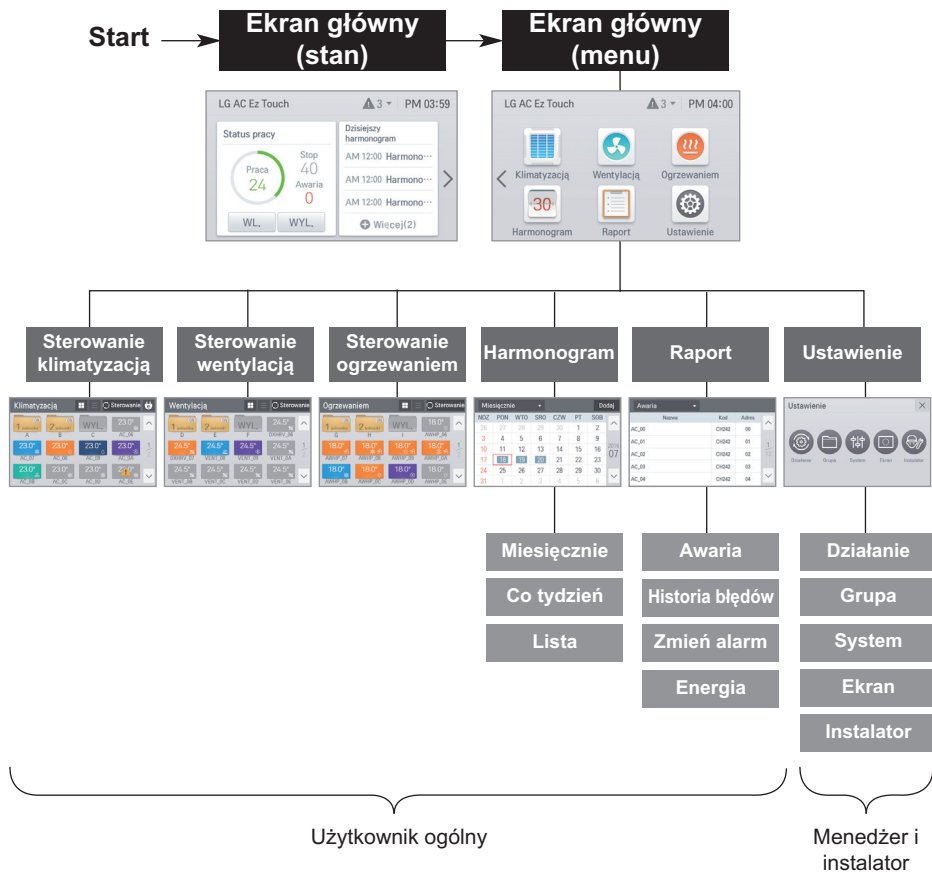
Start

Ekran główny (stan)

Ekran główny (menu)

LG AC Ez Touch ⚠3 PM 03:59

Status pracy

Praca 24

Stop 40

Awaria 0

WL.

WYL.

Dzisiejszy harmonogram

AM 12:00 Harmono···

AM 12:00 Harmono···

AM 12:00 Harmono···

Więcej(2)

LG AC Ez Touch ⚠3 PM 04:00

Klimatyzacją

Wentylacją

Ogrzewaniem

Harmonogram

Raport

Ustawienie

Sterowanie klimatyzacją

Sterowanie wentylacją

Sterowanie ogrzewaniem

Harmonogram

Raport

Ustawienie

Klimatyzacją

Sterowanie

Wentylacją

Sterowanie

Ogrzewaniem

Sterowanie

Miesięcznie

Dodaj

| NDZ | PON | WTO | ŚRO | CZW | PT | SOB |
|---|---|---|---|---|---|---|
| 26 | 27 | 28 | 29 | 30 | 1 | 2 |
| 3 | 4 | 5 | 6 | 7 | 8 | 9 |
| 10 | 11 | 12 | 13 | 14 | 15 | 16 |
| 17 | 18 | 19 | 20 | 21 | 22 | 23 |
| 24 | 25 | 26 | 27 | 28 | 29 | 30 |
| 31 | 1 | 2 | 3 | 4 | 5 | 6 |

Awaria

| Nazwa | Kod | Adres |
|---|---|---|
| AC_00 | CH242 | 00 |
| AC_01 | CH242 | 01 |
| AC_02 | CH242 | 02 |
| AC_03 | CH242 | 03 |
| AC_04 | CH242 | 04 |

Ustawienie

Działanie Grupa System Ekran Instalator

Miesięcznie

Co tydzień

Lista

Awaria

Historia błędów

Zmień alarm

Energia

Działanie

Grupa

System

Ekran

Instalator

Użytkownik ogólny

Menedżer i instalator